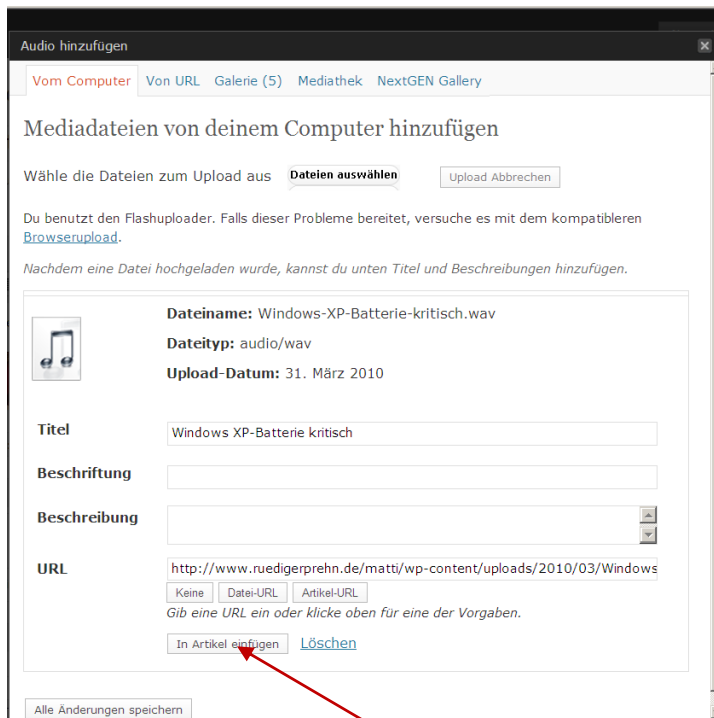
Audio hinzufügen

Vom Computer Von URL Galerie (5) Mediathek NextGEN Gallery

Mediadateien von deinem Computer hinzufügen

Wähle die Dateien zum Upload aus Dateien auswählen Upload Abbrechen

Du benutzt den Flashuploader. Falls dieser Probleme bereitet, versuche es mit dem kompatibleren Browserupload.

Nachdem eine Datei hochgeladen wurde, kannst du unten Titel und Beschreibungen hinzufügen.

Dateiname: Windows-XP-Batterie-kritisch.wav

Dateityp: audio/wav

Upload-Datum: 31. März 2010

Titel Windows XP-Batterie kritisch

Beschriftung

Beschreibung

URL http://www.ruedigerprehn.de/matti/wp-content/uploads/2010/03/Windows

Keine Datei-URL Artikel-URL

Gib eine URL ein oder klicke oben für eine der Vorgaben.

In Artikel einfügen Löschen

Alle Änderungen speichern